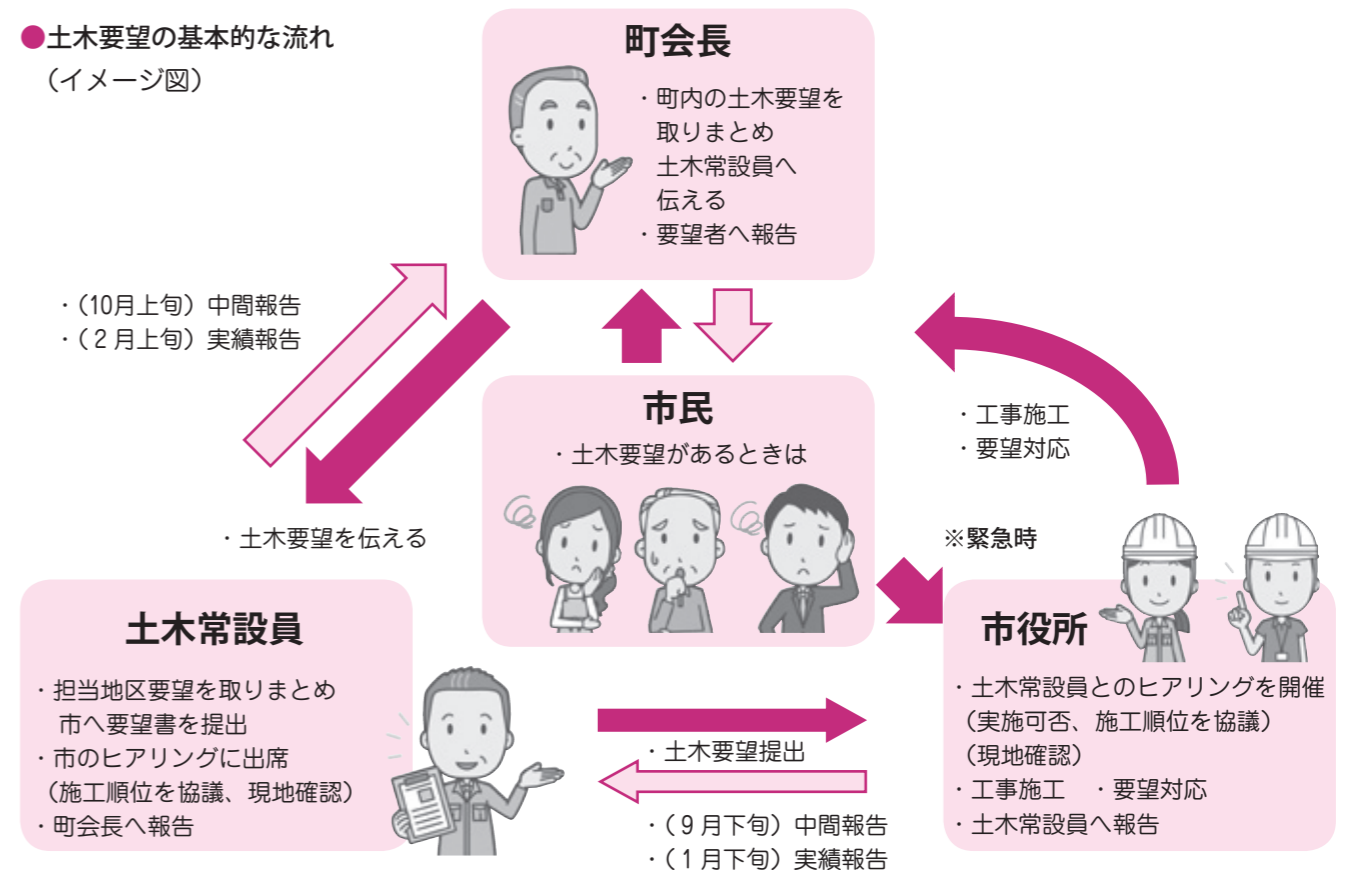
●土木要望の基本的な流れ
（イメージ図）

町会長
・町内の土木要望を取りまとめ土木常設員へ伝える
・要望者へ報告

・（10月上旬）中間報告
・（２月上旬）実績報告

市民
・土木要望があるときは

・工事施工
・要望対応

・土木要望を伝える

※緊急時

土木常設員
・担当地区要望を取りまとめ市へ要望書を提出
・市のヒアリングに出席（施工順位を協議、現地確認）
・町会長へ報告

・土木要望提出

・（９月下旬）中間報告
・（１月下旬）実績報告

市役所
・土木常設員とのヒアリングを開催（実施可否、施工順位を協議）（現地確認）
・工事施工　・要望対応
・土木常設員へ報告